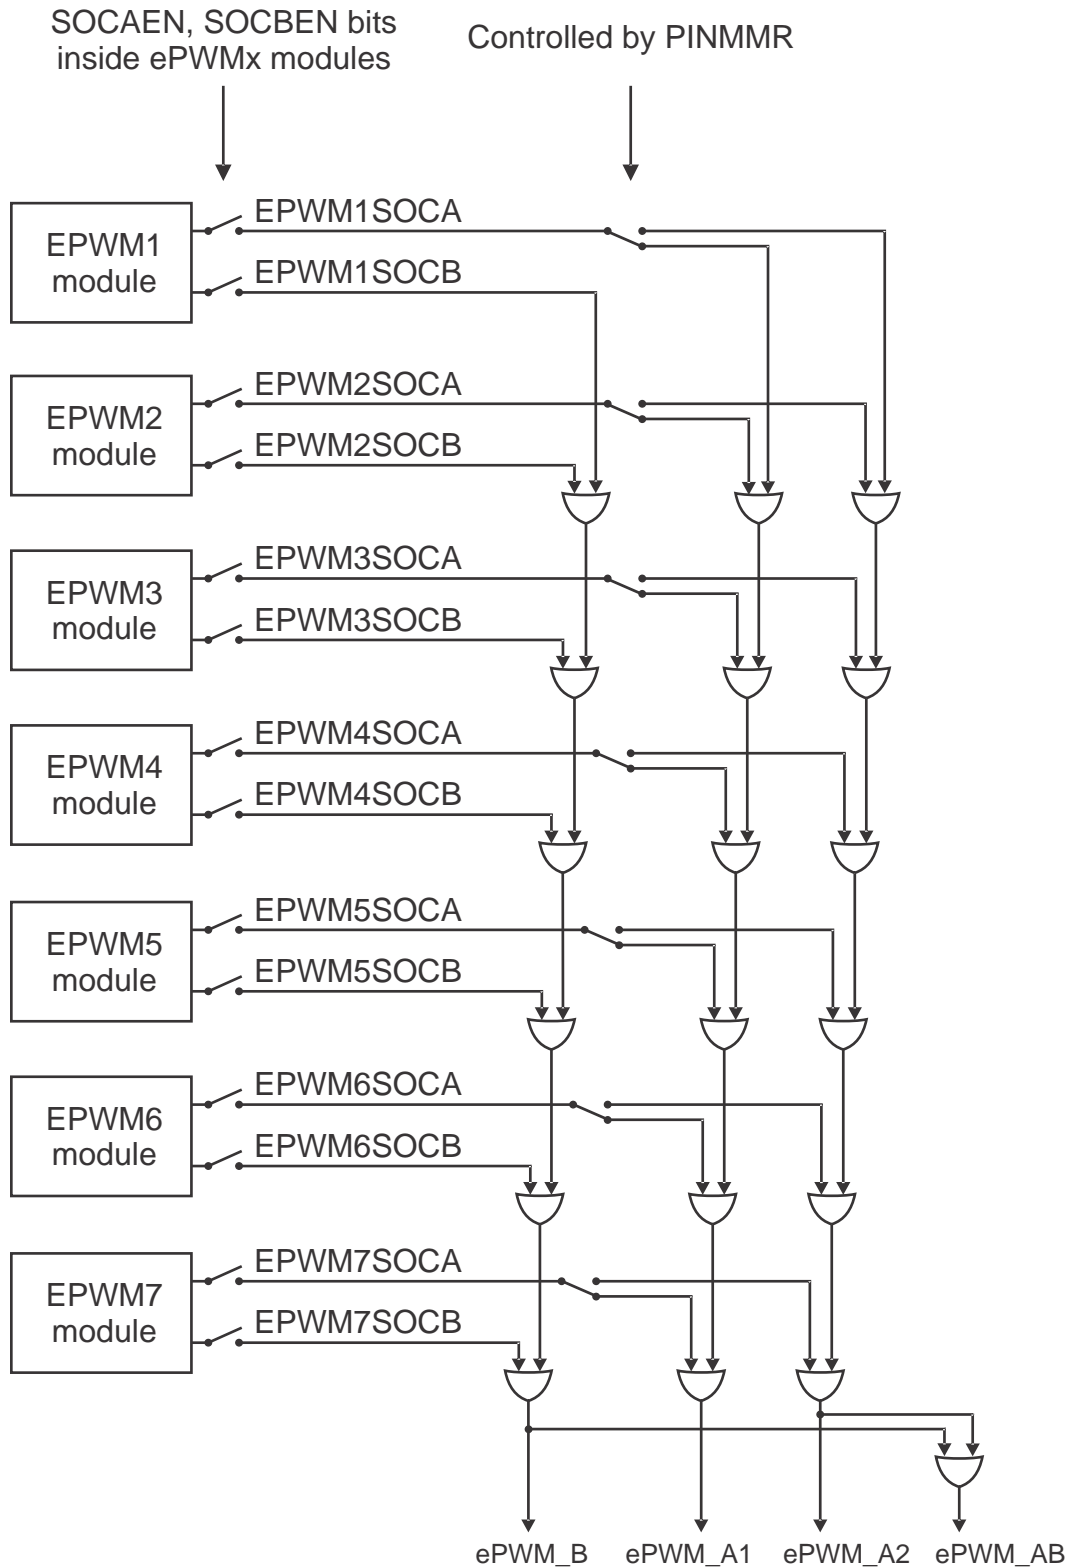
SOCAEN, SOCBEN bits inside ePWMx modules

Controlled by PINMMR

EPWM1 module

EPWM1SOCA

EPWM1SOCB

EPWM2 module

EPWM2SOCA

EPWM2SOCB

EPWM3 module

EPWM3SOCA

EPWM3SOCB

EPWM4 module

EPWM4SOCA

EPWM4SOCB

EPWM5 module

EPWM5SOCA

EPWM5SOCB

EPWM6 module

EPWM6SOCA

EPWM6SOCB

EPWM7 module

EPWM7SOCA

EPWM7SOCB

ePWM_B

ePWM_A1

ePWM_A2

ePWM_AB